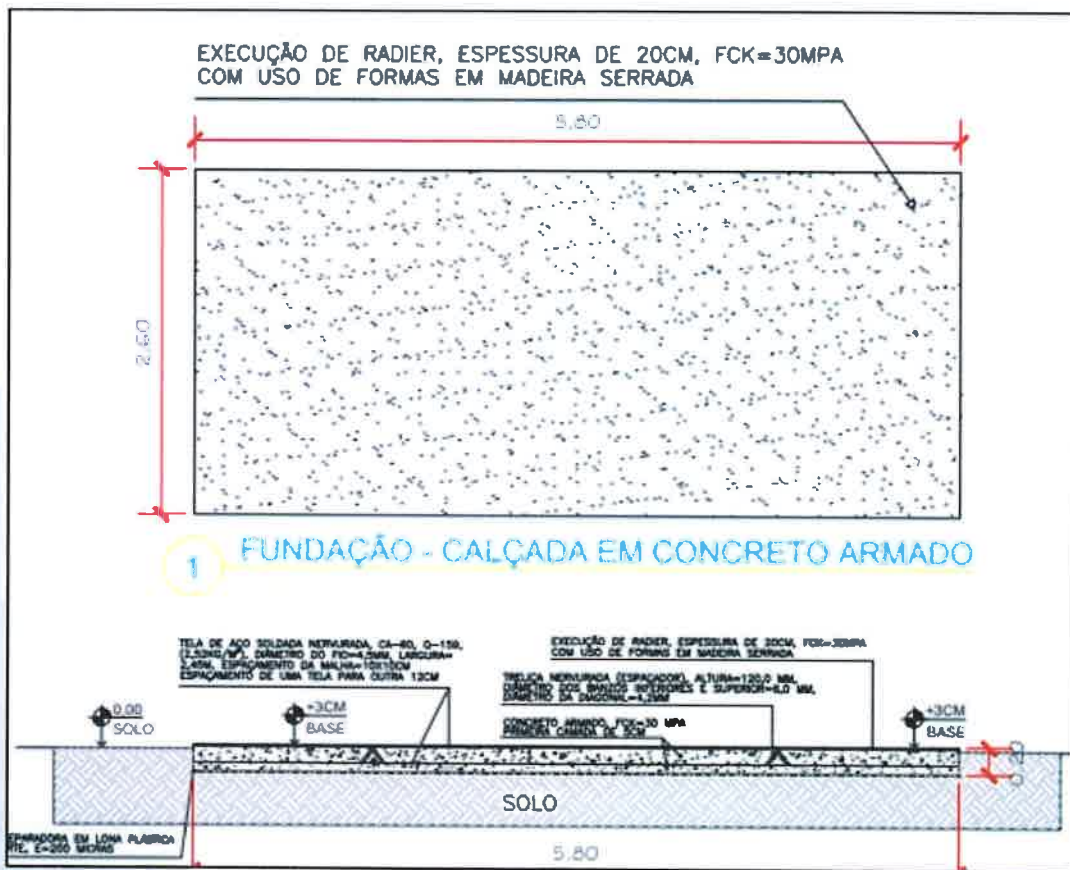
EXECUÇÃO DE RADIER, ESPESSURA DE 20CM, FCK=30MPA
COM USO DE FORMAS EM MADEIRA SERRADA

5.80

2.50

1 FUNDAÇÃO - CALÇADA EM CONCRETO ARMADO

TELA DE AÇO SOLDADA NERVURADA, CA-60, Q-159, (2,52KG/M²), DIÂMETRO DO FIO=4,5MM, LARGURA=2,45M, ESPAÇAMENTO DA MALHA=10X15CM
ESPAÇAMENTO DE UMA TELA PARA OUTRA 13CM

EXECUÇÃO DE RADIER, ESPESSURA DE 20CM, FCK=30MPA
COM USO DE FORMAS EM MADEIRA SERRADA

TRELIÇA NERVURADA (ESPAÇADOR), ALTURA=120,0 MM, DIÂMETRO DOS BANZOS INFERIORES E SUPERIOR=6,0 MM, DIÂMETRO DA DIAGONAL=4,2MM

CONCRETO ARMADO, FCK=30 MPA
PRIMEIRA CAMADA DE 5CM

0.00
SOLO

+3CM
BASE

+3CM
BASE

SOLO

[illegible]EPARADORA EM LONA PLÁSTICA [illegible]TE, E=200 MICRAS

5.80